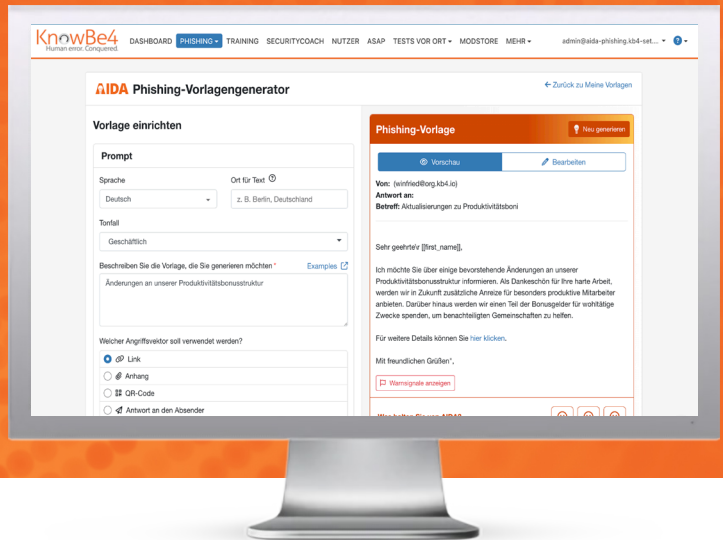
KnowBe4
Human error. Conquered.

DASHBOARD PHISHING TRAINING SECURITYCOACH NUTZER ASAP TESTS VOR ORT MODSTORE MEHR admin@aida-phishing.kb4-set... ?

AIDA Phishing-Vorlagengenerator

← Zurück zu Meine Vorlagen

Vorlage einrichten

Prompt

Sprache
Deutsch

Ort für Text
z. B. Berlin, Deutschland

Tonfall
Geschäftlich

Beschreiben Sie die Vorlage, die Sie generieren möchten *
Examples
Änderungen an unserer Produktivitätsbonusstruktur

Weicher Angriffsvektor soll verwendet werden?
Link
Anhang
QR-Code
Antwort an den Absender

Phishing-Vorlage
Neu generieren

Vorschau
Bearbeiten

Von: (winfried@org.kb4.io)
Antwort an:
Betreff: Aktualisierungen zu Produktivitätsboni

Sehr geehrte\r [[first_name]],

Ich möchte Sie über einige bevorstehende Änderungen an unserer Produktivitätsbonusstruktur informieren. Als Dankeschön für Ihre harte Arbeit, werden wir in Zukunft zusätzliche Anreize für besonders produktive Mitarbeiter anbieten. Darüber hinaus werden wir einen Teil der Bonusgelder für wohltätige Zwecke spenden, um benachteiligten Gemeinschaften zu helfen.

Für weitere Details können Sie hier klicken.

Mit freundlichen Grüßen*,

Warnsignale anzeigen

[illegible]